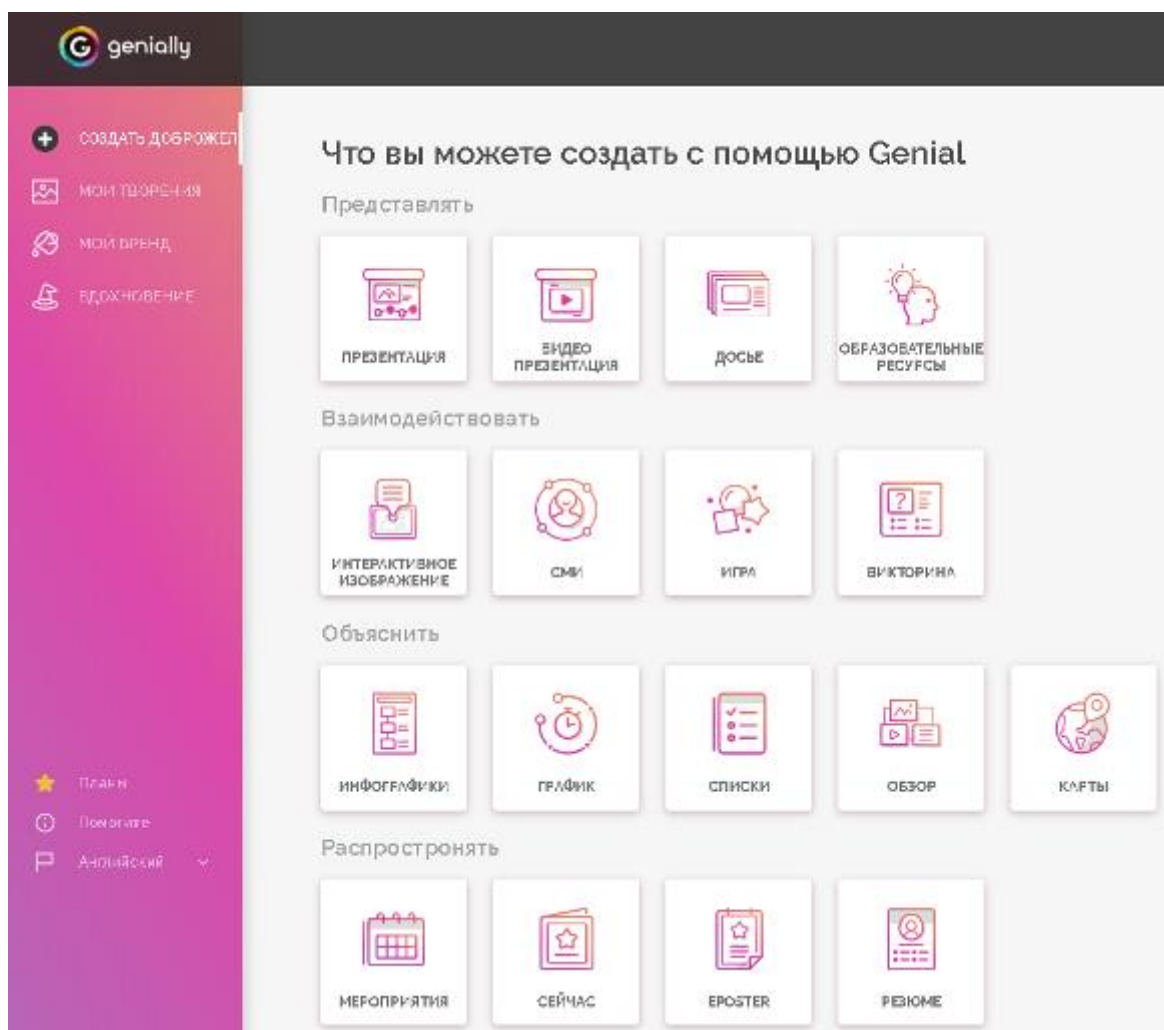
genially

СОЗДАТЬ ДОБРОЖЕЛ
МОИ ТВОРЕНИЯ
МОИ БРЕНД
ВДОХНОВЕНИЕ

Что вы можете создать с помощью Genial

Представлять

ПРЕЗЕНТАЦИЯ
ВИДЕО ПРЕЗЕНТАЦИЯ
ДОСЬЕ
ОБРАЗОВАТЕЛЬНЫЕ РЕСУРСЫ

Взаимодействовать

ИНТЕРАКТИВНОЕ ИЗОБРАЖЕНИЕ
СМИ
ИГРА
ВИКТОРИНА

Объяснить

ИНФОГРАФИКИ
ГРАФИК
СПИСКИ
ОБЗОР
КАРТЫ

Распростронять

МЕРОПРИЯТИЯ
СЕЙЧАС
EPOSTER
РЕЗЮМЕ

Планы
Помогите
Английский